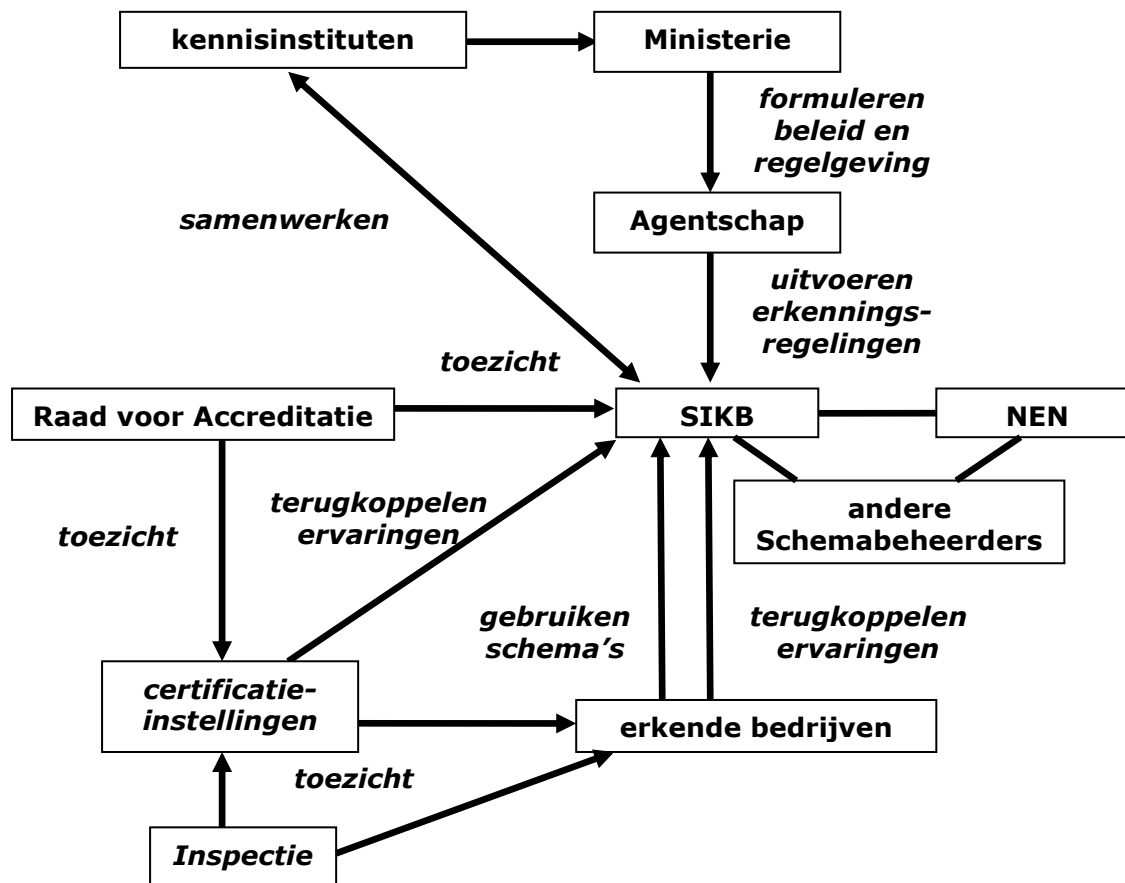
kennisinstituten

Ministerie

formuleren beleid en regelgeving

samenwerken

Agentschap

uitvoeren erkenningsregelingen

toezicht

Raad voor Accreditatie

SIKB

NEN

andere Schemabeheerders

terugkoppelen ervaringen

toezicht

gebruiken schema's

terugkoppelen ervaringen

certificatie-instellingen

erkende bedrijven

toezicht

Inspectie